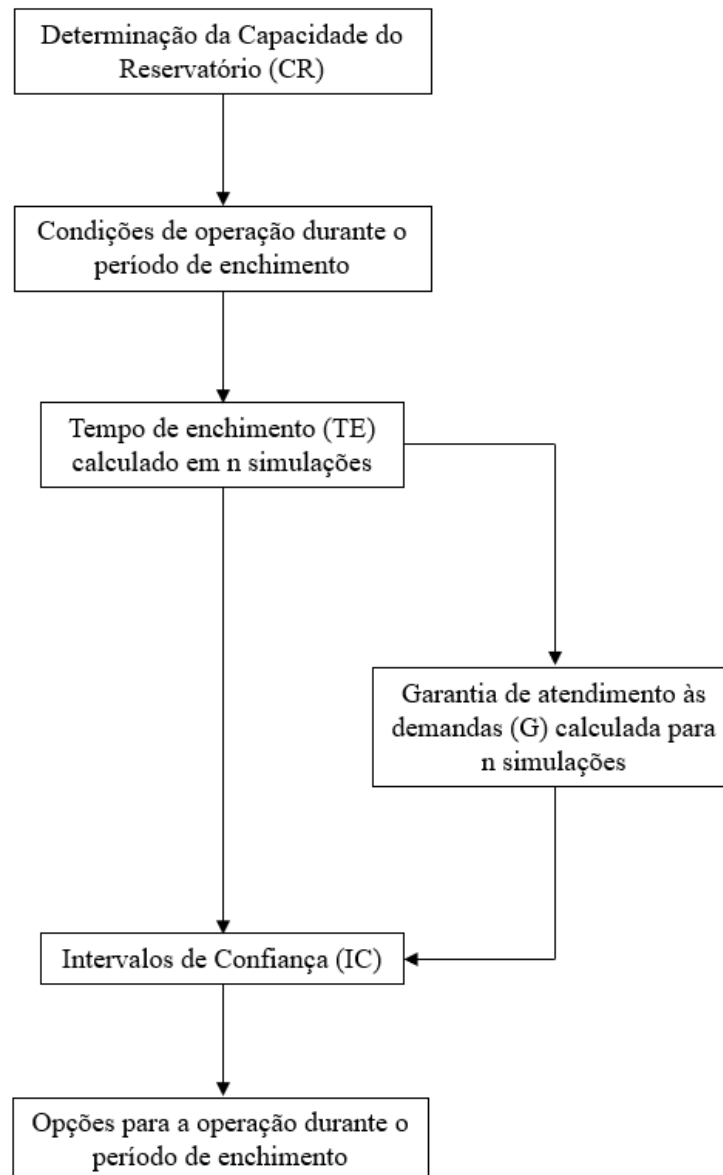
Determinação da Capacidade do Reservatório (CR)

Condições de operação durante o período de enchimento

Tempo de enchimento (TE) calculado em n simulações

Garantia de atendimento às demandas (G) calculada para n simulações

Intervalos de Confiança (IC)

Opções para a operação durante o período de enchimento